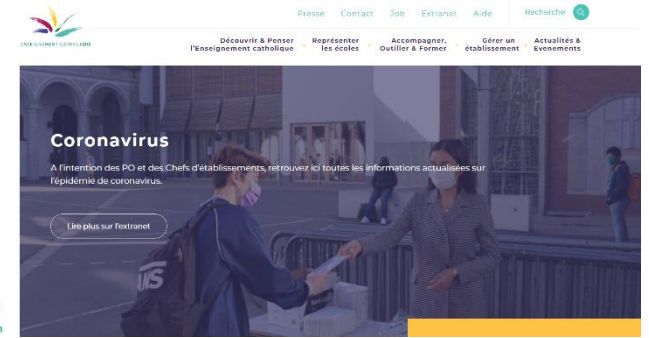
ENSEIGNEMENT CATHOLIQUE

Presse Contact Job Extranet Aide Recherche

Découvrir & Penser l'Enseignement catholique
Représenter les écoles
Accompagner, Outiller & Former
Gérer un établissement
Actualités & Evenements

Coronavirus

A l'intention des PO et des Chefs d'établissements, retrouvez ici toutes les informations actualisées sur l'épidémie de coronavirus.

Lire plus sur l'extranet